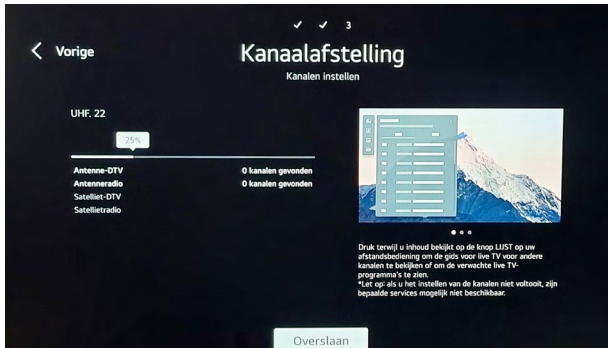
✓ ✓ 3

Vorige

Kanaalafstelling

Kanalen instellen

UHF. 22

25%

| | |
|---|---|
| Antenne-DTV | 0 kanalen gevonden |
| Antenneradio | 0 kanalen gevonden |
| Satelliet-DTV | |
| Satellietradio | |

Druk terwijl u inhoud bekijkt op de knop LIJST op uw afstandsbediening om de gids voor live TV voor andere kanalen te bekijken of om de verwachte live TV-programma's te zien.
*Let op: als u het instellen van de kanalen niet voltooit, zijn bepaalde services mogelijk niet beschikbaar.

Overslaan